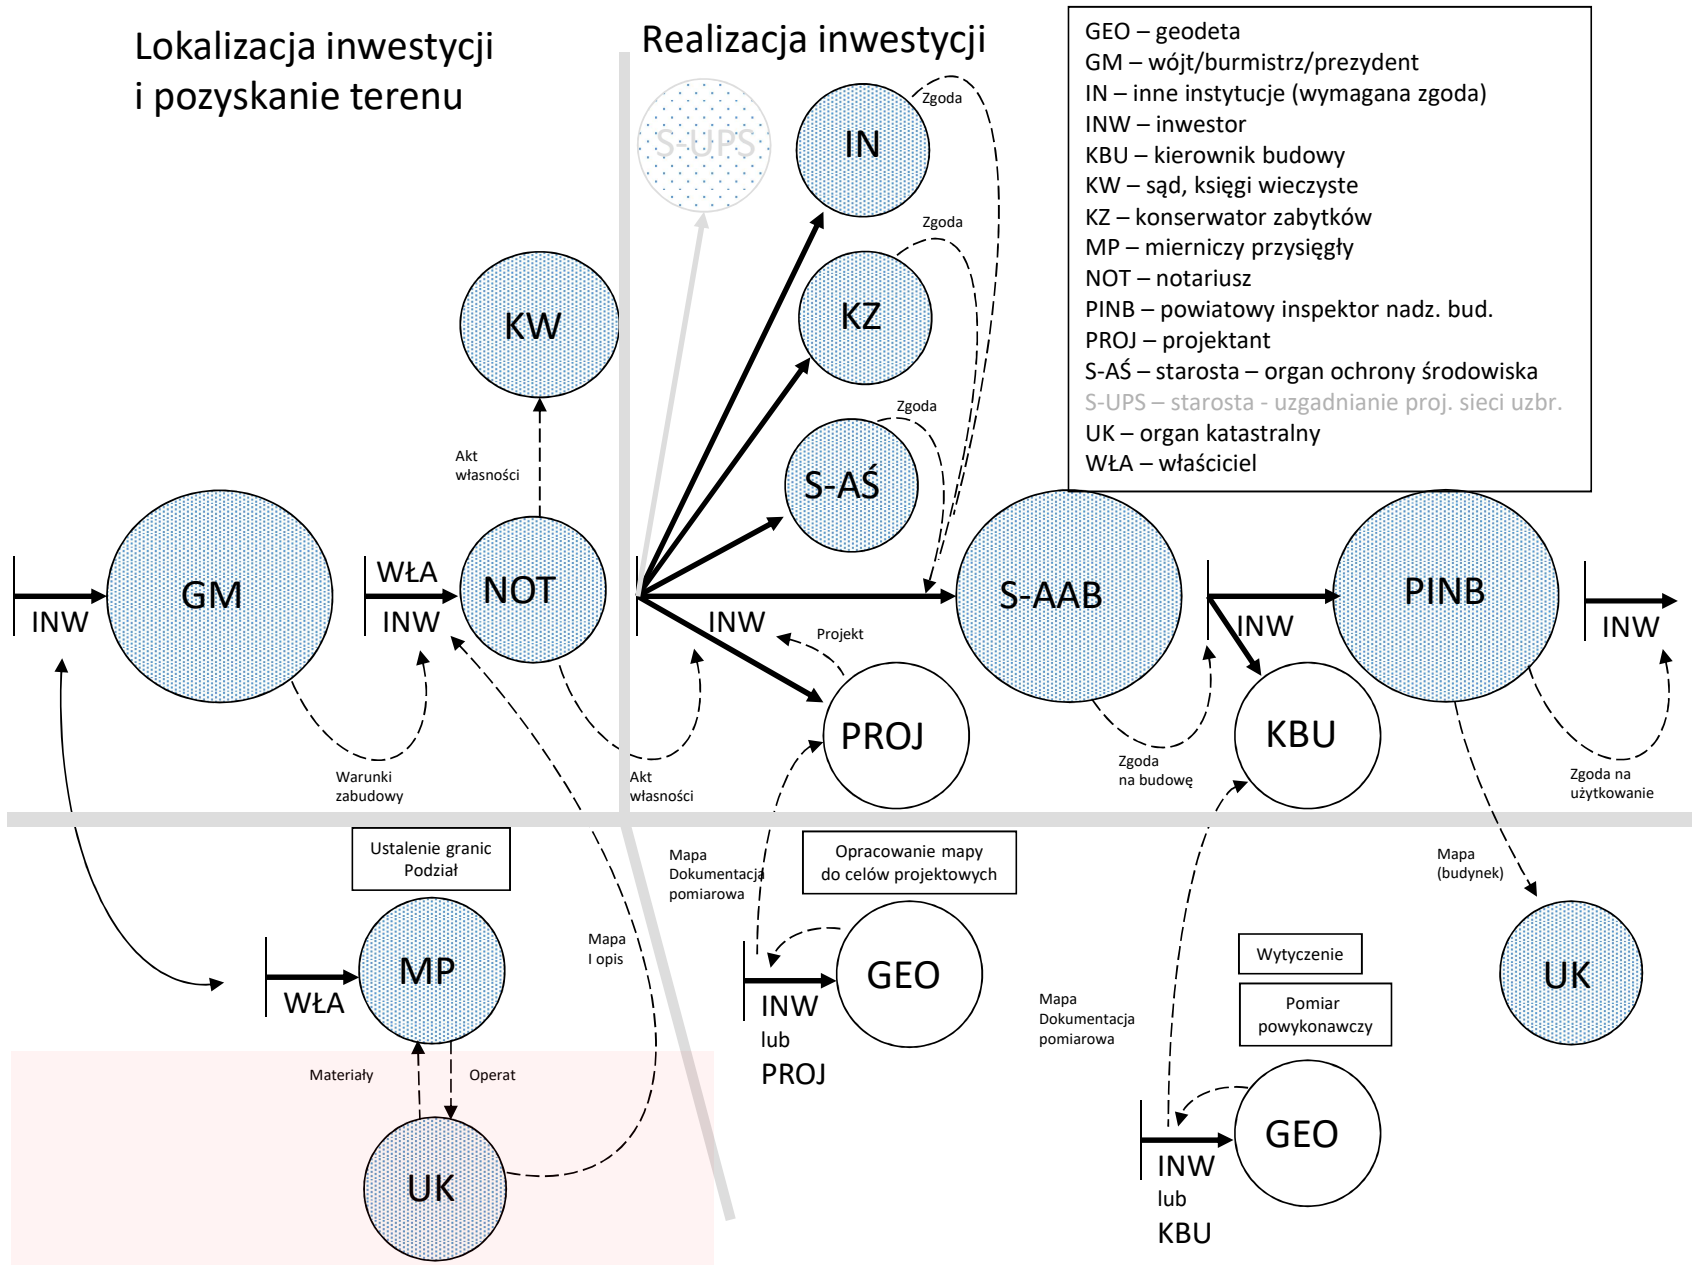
Lokalizacja inwestycji i pozyskanie terenu

Realizacja inwestycji

GEO – geodeta
GM – wójt/burmistrz/prezydent
IN – inne instytucje (wymagana zgoda)
INW – inwestor
KBU – kierownik budowy
KW – sąd, księgi wieczyste
KZ – konserwator zabytków
MP – mierniczy przysięgły
NOT – notariusz
PINB – powiatowy inspektor nadz. bud.
PROJ – projektant
S-AŚ – starosta – organ ochrony środowiska
S-UPS – starosta - uzgadnianie proj. sieci uzbr.
UK – organ katastralny
WŁA – właściciel

S-UPS

IN

Zgoda

KZ

Zgoda

KW

Zgoda

S-AŚ

Akt własności

INW

GM

WŁA

INW

NOT

INW

S-AAB

INW

PINB

INW

Projekt

PROJ

KBU

Warunki zabudowy

Akt własności

Zgoda na budowę

Zgoda na użytkowanie

Ustalenie granic Podział

Mapa Dokumentacja pomiarowa

Opracowanie mapy do celów projektowych

Mapa (budynek)

Mapa I opis

MP

WŁA

INW lub PROJ

GEO

Wytyczenie

UK

Mapa Dokumentacja pomiarowa

Pomiar powykonawczy

Materiały

Operat

UK

GEO

INW lub KBU